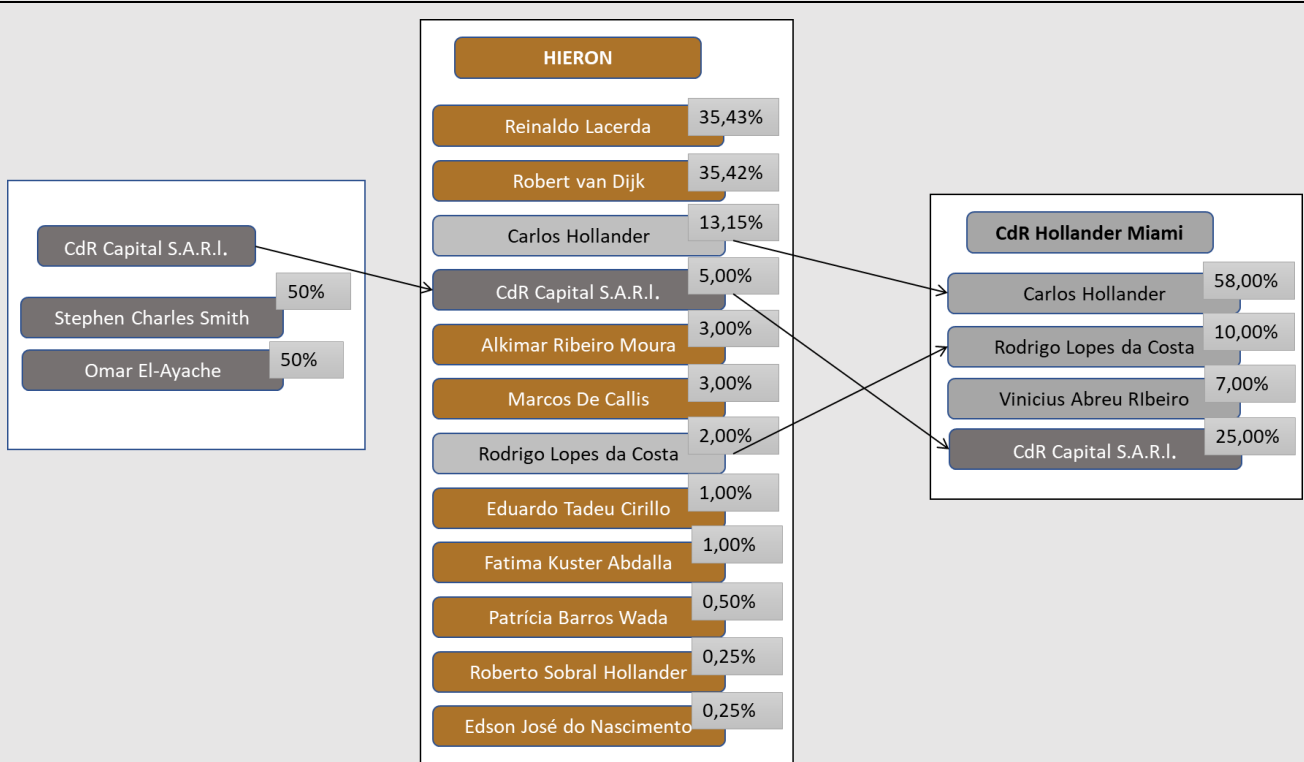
CdR Capital S.A.R.l.

Stephen Charles Smith 50%

Omar El-Ayache 50%

HIERON

Reinaldo Lacerda 35,43%

Robert van Dijk 35,42%

Carlos Hollander 13,15%

CdR Capital S.A.R.l. 5,00%

Alkimar Ribeiro Moura 3,00%

Marcos De Callis 3,00%

Rodrigo Lopes da Costa 2,00%

Eduardo Tadeu Cirillo 1,00%

Fatima Kuster Abdalla 1,00%

Patrícia Barros Wada 0,50%

Roberto Sobral Hollander 0,25%

Edson José do Nascimento 0,25%

CdR Hollander Miami

Carlos Hollander 58,00%

Rodrigo Lopes da Costa 10,00%

Vinicius Abreu RIbeiro 7,00%

CdR Capital S.A.R.l. 25,00%